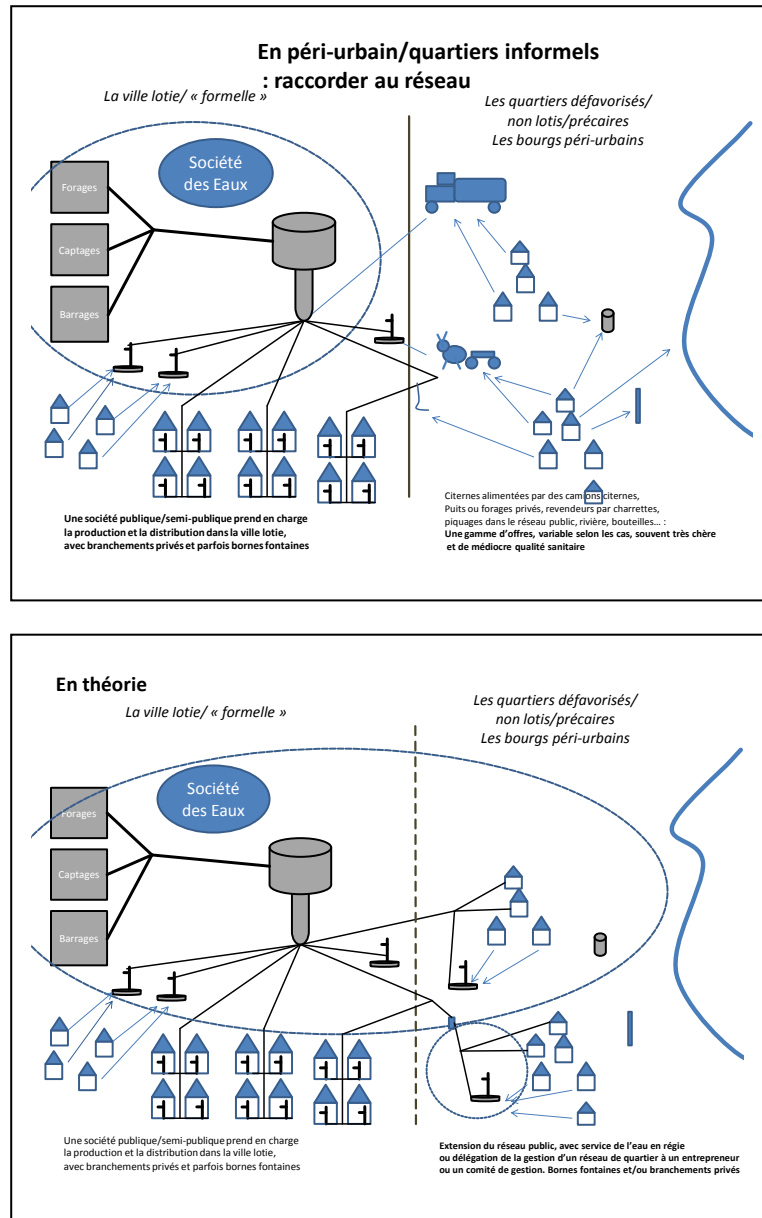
En péri-urbain/quartiers informels : raccorder au réseau

La ville lotie/ « formelle »

Les quartiers défavorisés/ non lotis/précaires Les bourgs péri-urbains

Société des Eaux

Forages

Captages

Barrages

Une société publique/semi-publique prend en charge la production et la distribution dans la ville lotie, avec branchements privés et parfois bornes fontaines

Citernes alimentées par des camions citernes, Puits ou forages privés, revendeurs par charrettes, piquages dans le réseau public, rivière, bouteilles… :
Une gamme d'offres, variable selon les cas, souvent très chère et de médiocre qualité sanitaire

En théorie

La ville lotie/ « formelle »

Les quartiers défavorisés/ non lotis/précaires Les bourgs péri-urbains

Société des Eaux

Forages

Captages

Barrages

Une société publique/semi-publique prend en charge la production et la distribution dans la ville lotie, avec branchements privés et parfois bornes fontaines

Extension du réseau public, avec service de l'eau en régie ou délégation de la gestion d'un réseau de quartier à un entrepreneur ou un comité de gestion. Bornes fontaines et/ou branchements privés